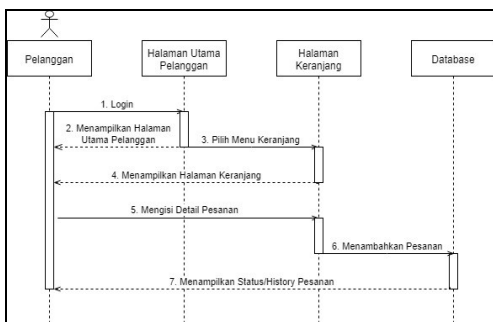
Pelanggan

Halaman Utama Pelanggan

Halaman Keranjang

Database

1. Login

2. Menampilkan Halaman Utama Pelanggan

3. Pilih Menu Keranjang

4. Menampilkan Halaman Keranjang

5. Mengisi Detail Pesanan

6. Menambahkan Pesanan

7. Menampilkan Status/History Pesanan